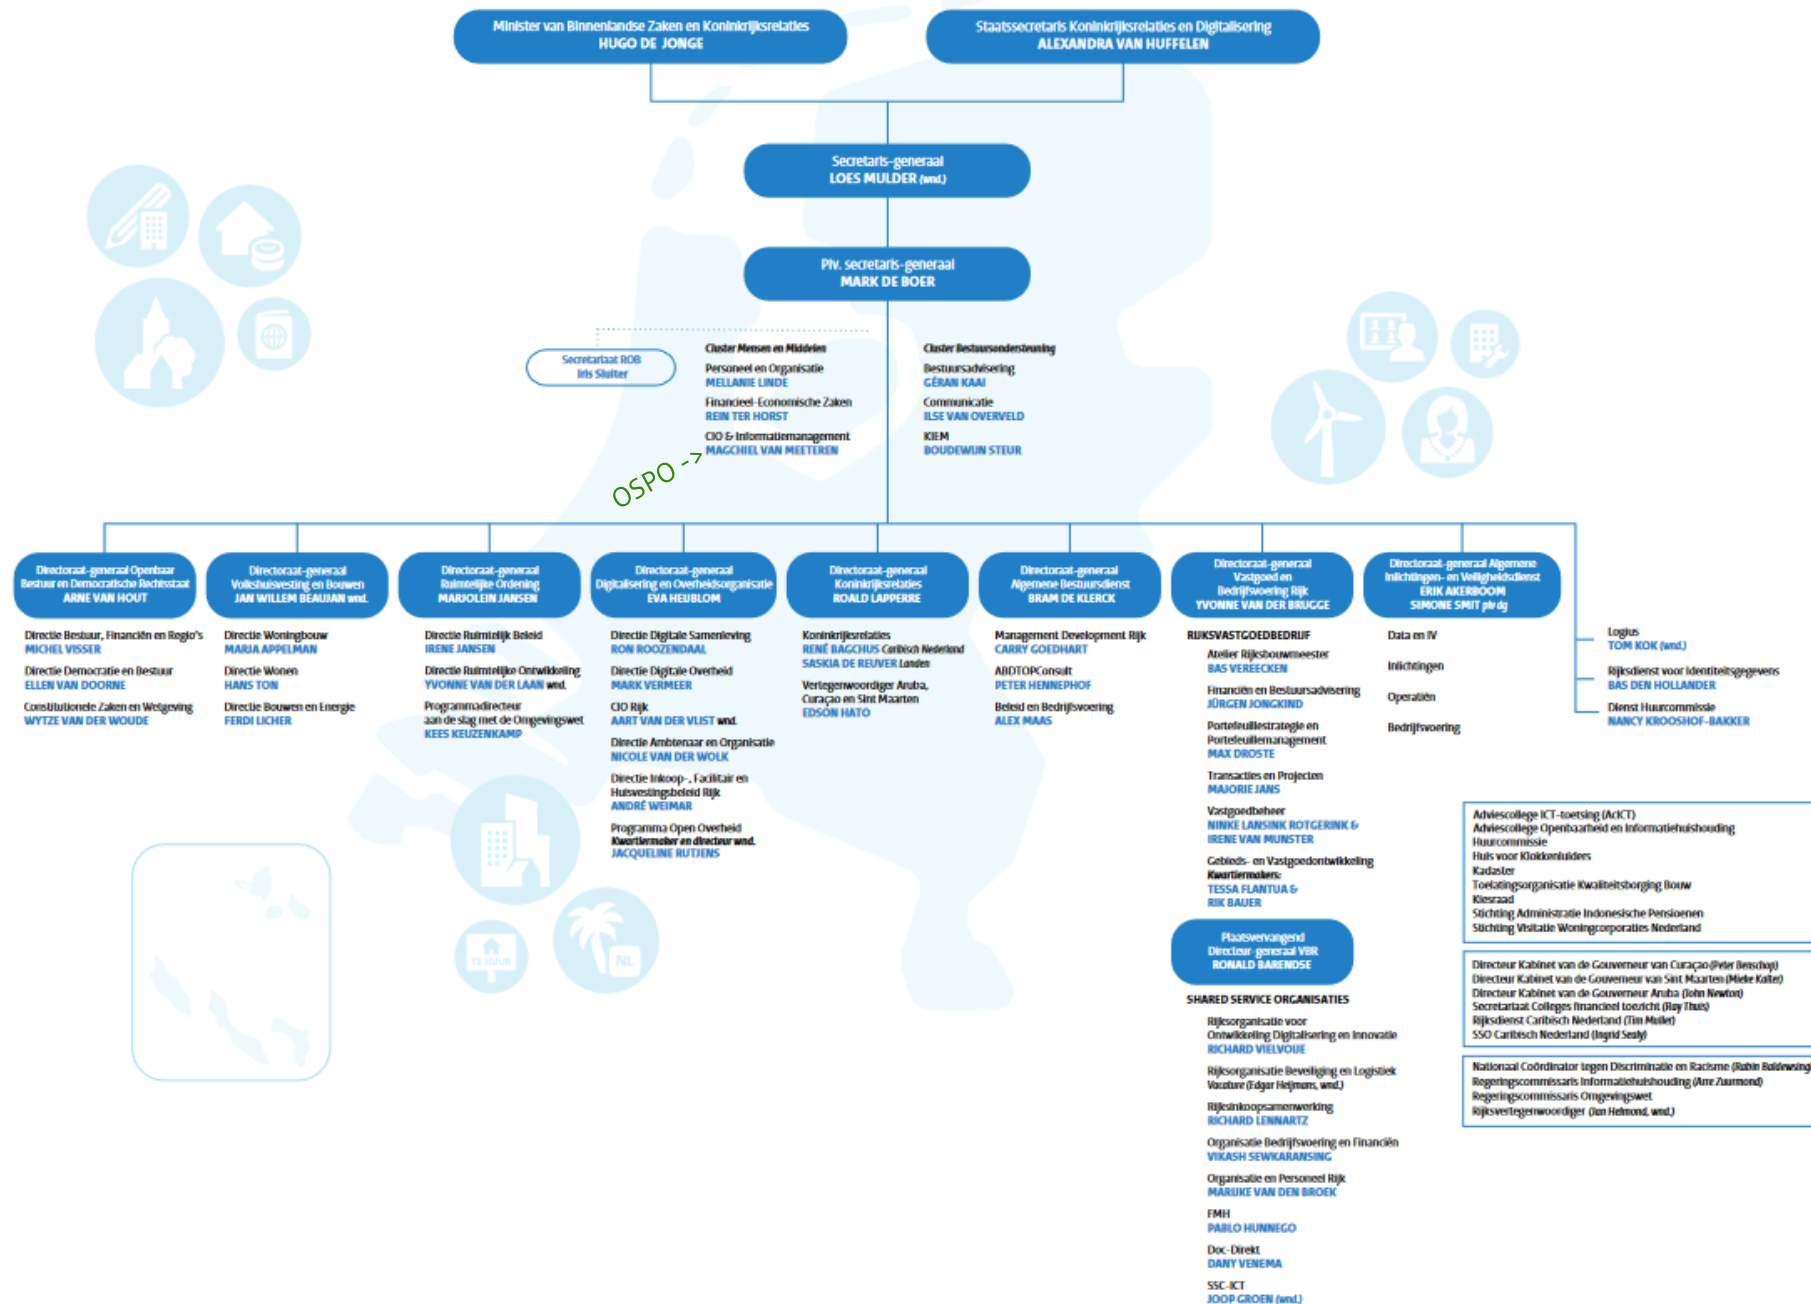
Minister van Binnenlandse Zaken en Koninkrijksrelaties
HUGO DE JONGE

Staatssecretaris Koninkrijksrelaties en Digitalisering
ALEXANDRA VAN HUFFELEN

Secretaris-generaal
LOES MULDER (wnd.)

Plv. secretaris-generaal
MARK DE BOER

Secretariaat ROB
Iris Sluiter

Cluster Mensen en Middelen
Personeel en Organisatie
MELANIE LINDE
Financieel-Economische Zaken
REIN TER HORST
CIO & Informatiemanagement
MAGCHIEL VAN MEETEREN

OSPO ->

Cluster Bestuursondersteuning
Bestuursadvisering
GÉRAN KAAI
Communicatie
ILSE VAN OVERVELD
KIEM
BOUDEWIJN STEUR

Directoraat-generaal Openbaar Bestuur en Democratische Rechtsstaat
ARNE VAN HOUT

Directie Bestuur, Financiën en Regio's
MICHEL VISSER
Directie Democratie en Bestuur
ELLEN VAN DOORNE
Constitutionele Zaken en Wetgeving
WYTZE VAN DER WOUDE

Directoraat-generaal Volkshuisvesting en Bouwen
JAN WILLEM BEAUJAN wnd.

Directie Woningbouw
MARJA APPELMAN
Directie Wonen
HANS TON
Directie Bouwen en Energie
FERDI LICHER

Directoraat-generaal Ruimtelijke Ordening
MARJOLEIN JANSEN

Directie Ruimtelijk Beleid
IRENE JANSEN
Directie Ruimtelijke Ontwikkeling
YVONNE VAN DER LAAN wnd.
Programmadirecteur aan de slag met de Omgevingswet
KEES KEUZENKAMP

Directoraat-generaal Digitalisering en Overheidsorganisatie
EVA HEIJBLOM

Directie Digitale Samenleving
RON ROOZENDAAL
Directie Digitale Overheid
MARK VERMEER
CIO Rijk
AART VAN DER VLIST wnd.
Directie Ambtenaar en Organisatie
NICOLE VAN DER WOLK
Directie Inkoop-, Facilitair en Huisvestingsbeleid Rijk
ANDRÉ WEIMAR
Programma Open Overheid
Kwartiermaker en directeur wnd.
JACQUELINE RUTJENS

Directoraat-generaal Koninkrijksrelaties
ROALD LAPPERRE

Koninkrijksrelaties
RENÉ BAGCHUS Caribisch Nederland
SASKIA DE REUVER Landen
Vertegenwoordiger Aruba, Curaçao en Sint Maarten
EDSON HATO

Directoraat-generaal Algemene Bestuursdienst
BRAM DE KLERCK

Management Development Rijk
CARRY GOEDHART
ABDTOPConsult
PETER HENNEPHOF
Beleid en Bedrijfsvoering
ALEX MAAS

Directoraat-generaal Vastgoed en Bedrijfsvoering Rijk
YVONNE VAN DER BRUGGE

RIJKSVASTGOEDBEDRIJF
Atelier Rijksbouwmeester
BAS VEREECKEN
Financiën en Bestuursadvisering
JÜRGEN JONGKIND
Portefeuillestrategie en Portefeuillemanagement
MAX DROSTE
Transacties en Projecten
MAJORIE JANS
Vastgoedbeheer
NINKE LANSINK ROTGERINK & IRENE VAN MUNSTER
Gebieds- en Vastgoedontwikkeling
Kwartiermakers:
TESSA FLANTUA & RIK BAUER

Plaatsvervangend Directeur-generaal VBR
RONALD BARENDSE

SHARED SERVICE ORGANISATIES
Rijksorganisatie voor Ontwikkeling Digitalisering en Innovatie
RICHARD VIELVOIJE
Rijksorganisatie Beveiliging en Logistiek
Vacature (Edgar Heijmans, wnd.)
Rijksinkoopsamenwerking
RICHARD LENNARTZ
Organisatie Bedrijfsvoering en Financiën
VIKASH SEWKARANSING
Organisatie en Personeel Rijk
MARIJKE VAN DEN BROEK
FMH
PABLO HUNNEGO
Doc-Direkt
DANY VENEMA
SSC-ICT
JOOP GROEN (wnd.)

Directoraat-generaal Algemene Inlichtingen- en Veiligheidsdienst
ERIK AKERBOOM
SIMONE SMIT plv dg

Data en IV
Inlichtingen
Operatiën
Bedrijfsvoering

Logius
TOM KOK (wnd.)
Rijksdienst voor Identiteitsgegevens
BAS DEN HOLLANDER
Dienst Huurcommissie
NANCY KROOSHOF-BAKKER

Adviescollege ICT-toetsing (AcICT)
Adviescollege Openbaarheid en Informatiehuishouding
Huurcommissie
Huis voor Klokkenluiders
Kadaster
Toelatingsorganisatie Kwaliteitsborging Bouw
Kiesraad
Stichting Administratie Indonesische Pensioenen
Stichting Visitatie Woningcorporaties Nederland

Directeur Kabinet van de Gouverneur van Curaçao (Peter Benschop)
Directeur Kabinet van de Gouverneur van Sint Maarten (Mieke Kalter)
Directeur Kabinet van de Gouverneur Aruba (John Newton)
Secretariaat Colleges financieel toezicht (Ray Thuis)
Rijksdienst Caribisch Nederland (Tim Muller)
SSO Caribisch Nederland (Ingrid Sealy)

Nationaal Coördinator tegen Discriminatie en Racisme (Rabin Baldewsing)
Regeringscommissaris Informatiehuishouding (Arre Zuurmond)
Regeringscommissaris Omgevingswet
Rijksvertegenwoordiger (Jan Helmond, wnd.)

TE HUUR
NL